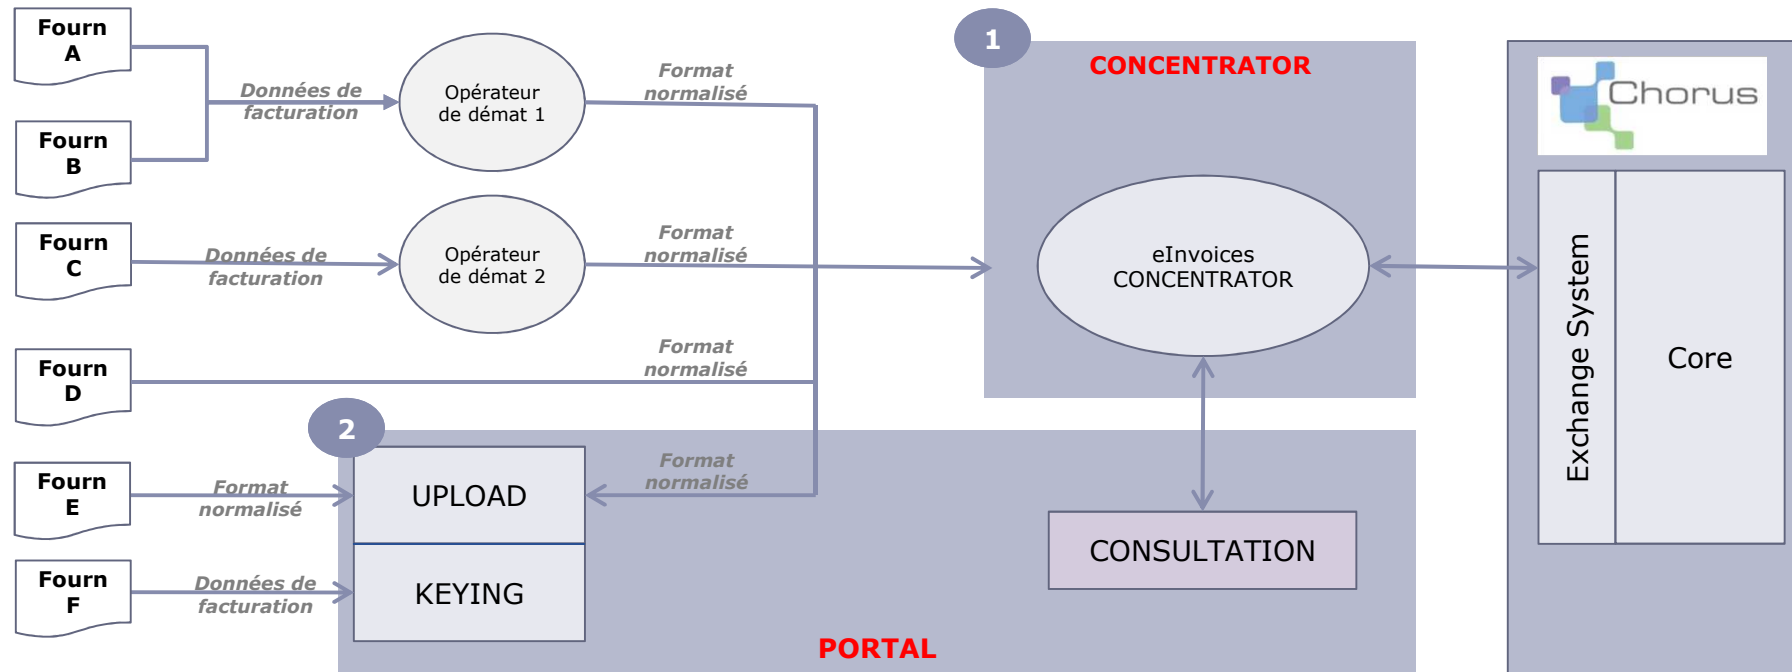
Fourn A

Fourn B

Données de facturation

Opérateur de démat 1

Format normalisé

Fourn C

Données de facturation

Opérateur de démat 2

Format normalisé

Fourn D

Format normalisé

1

CONCENTRATOR

eInvoices CONCENTRATOR

Chorus

Exchange System

Core

2

Fourn E

Format normalisé

UPLOAD

Format normalisé

Fourn F

Données de facturation

KEYING

CONSULTATION

PORTAL